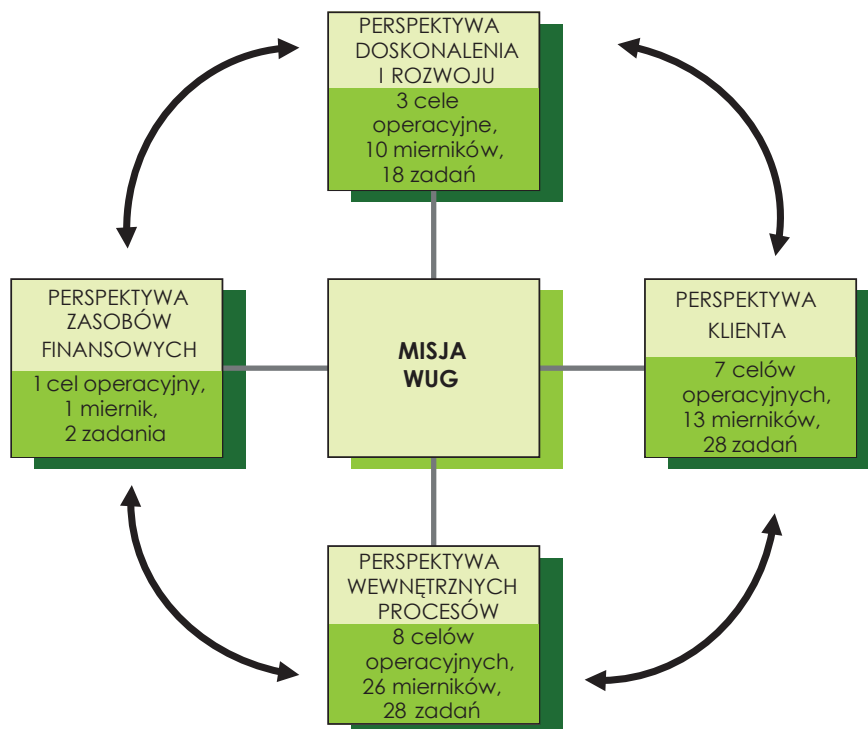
PERSPEKTYWA DOSKONALENIA I ROZWOJU
3 cele operacyjne, 10 mierników, 18 zadań

PERSPEKTYWA ZASOBÓW FINANSOWYCH
1 cel operacyjny, 1 miernik, 2 zadania

MISJA WUG

PERSPEKTYWA KLIENTA
7 celów operacyjnych, 13 mierników, 28 zadań

PERSPEKTYWA WEWNĘTRZNYCH PROCESÓW
8 celów operacyjnych, 26 mierników, 28 zadań